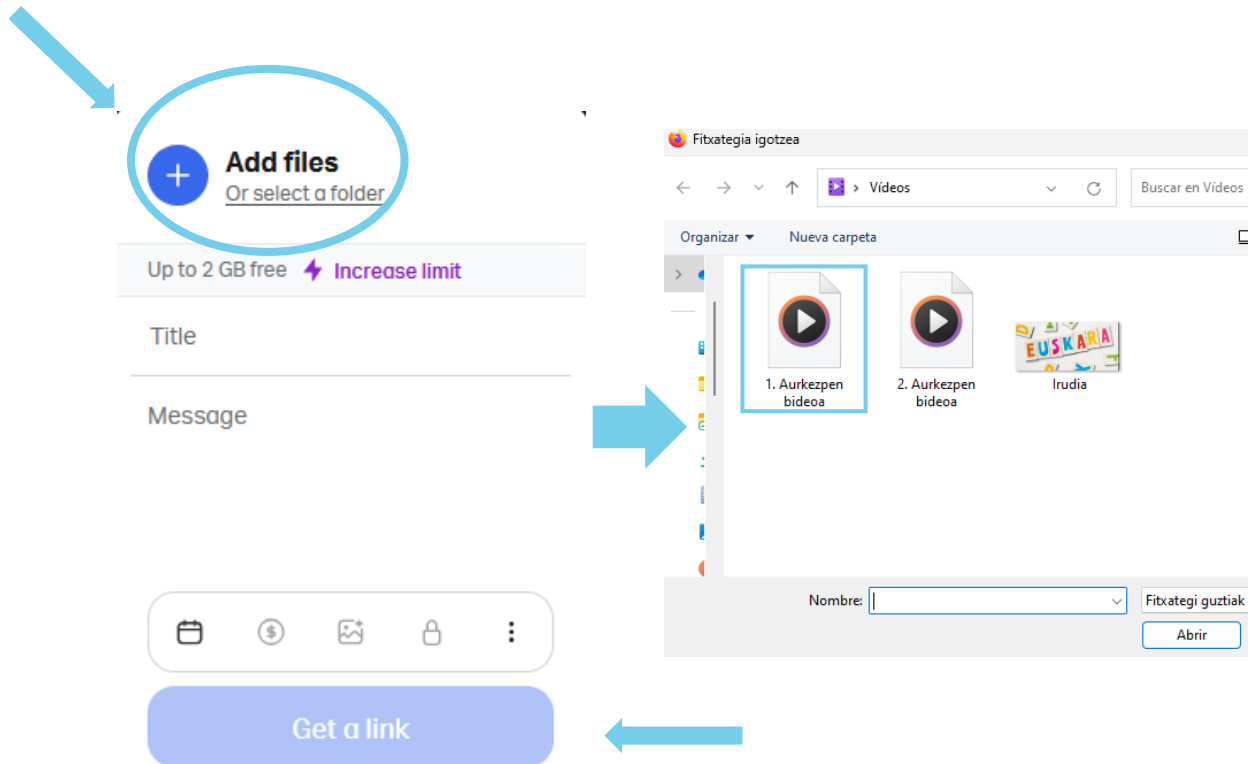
Add files
Or select a folder

Up to 2 GB free Increase limit

Title

Message

Get a link

Fitxategia igotzea

Vídeos

Buscar en Vídeos

Organizar

Nueva carpeta

1. Aurkezpen bideoa

2. Aurkezpen bideoa

EUSKARA

Irudia

Nombre:

Fitxategi guztiak

Abrir